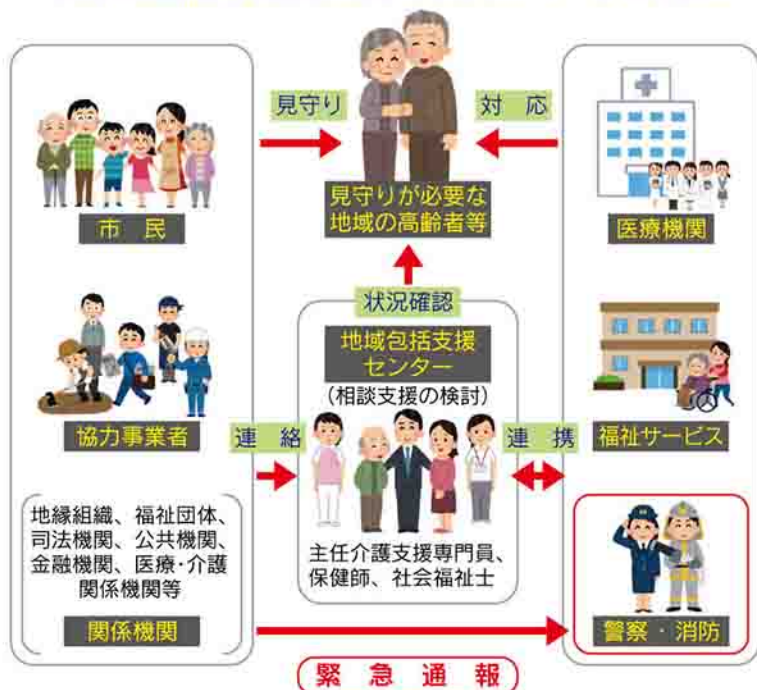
見守り

対応

見守りが必要な地域の高齢者等

市民

医療機関

状況確認

地域包括支援センター

（相談支援の検討）

協力事業者

連絡

連携

福祉サービス

地縁組織、福祉団体、司法機関、公共機関、金融機関、医療・介護関係機関等

主任介護支援専門員、保健師、社会福祉士

関係機関

警察・消防

緊急通報